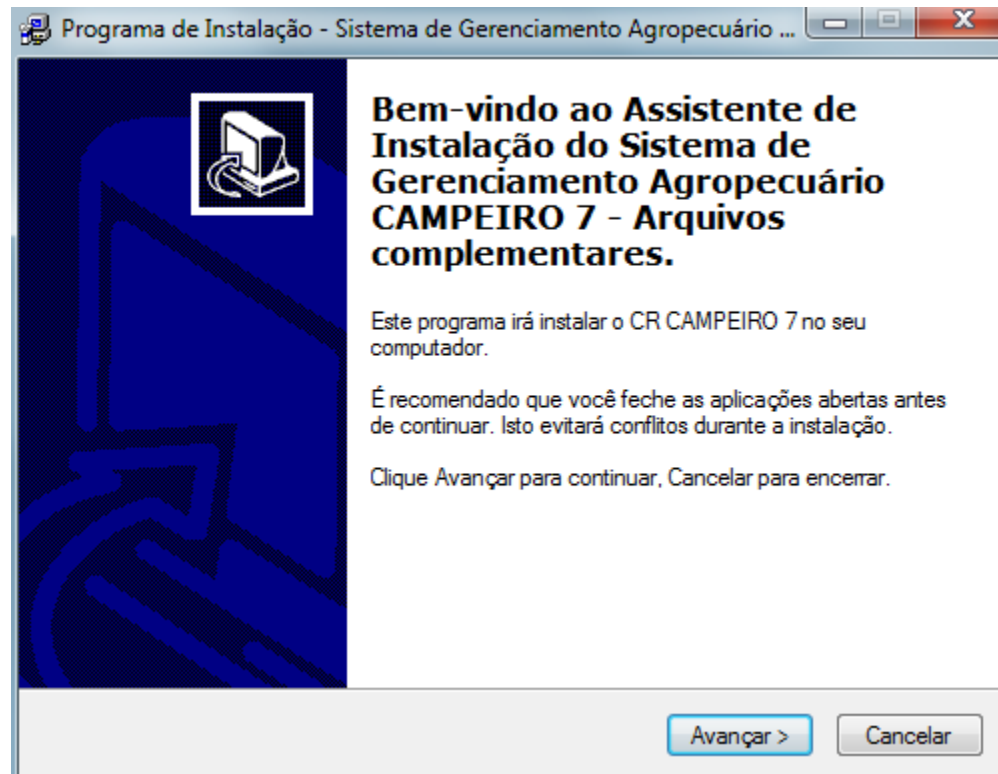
Programa de Instalação - Sistema de Gerenciamento Agropecuário ...

Bem-vindo ao Assistente de Instalação do Sistema de Gerenciamento Agropecuário CAMPEIRO 7 - Arquivos complementares.

Este programa irá instalar o CR CAMPEIRO 7 no seu computador.

É recomendado que você feche as aplicações abertas antes de continuar. Isto evitará conflitos durante a instalação.

Clique Avançar para continuar, Cancelar para encerrar.

Avançar >

Cancelar